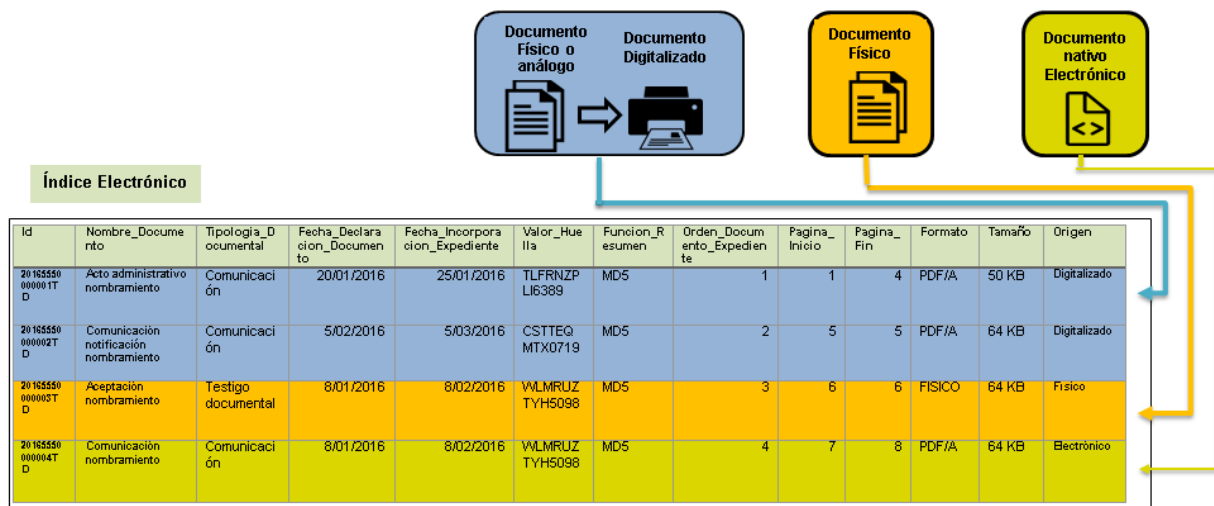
Documento Físico o análogo

Documento Digitalizado

Documento Físico

Documento nativo Electrónico

Índice Electrónico

| Id | Nombre_Documento | Tipologia_Documental | Fecha_Declaracion_Documento | Fecha_Incorporacion_Expediente | Valor_Huella | Funcion_Resumen | Orden_Documento_Expediente | Pagina_Inicio | Pagina_Fin | Formato | Tamaño | Origen |
|---|---|---|---|---|---|---|---|---|---|---|---|---|
| 20165550000001TD | Acto administrativo nombramiento | Comunicación | 20/01/2016 | 25/01/2016 | TLFRNZPLI6389 | MD5 | 1 | 1 | 4 | PDF/A | 50 KB | Digitalizado |
| 20165550000002TD | Comunicación notificación nombramiento | Comunicación | 5/02/2016 | 5/03/2016 | CSTTEQMTX0719 | MD5 | 2 | 5 | 5 | PDF/A | 64 KB | Digitalizado |
| 20165550000003TD | Aceptación nombramiento | Testigo documental | 8/01/2016 | 8/02/2016 | WLMRUZTYH5098 | MD5 | 3 | 6 | 6 | FISICO | 64 KB | Físico |
| 20165550000004TD | Comunicación nombramiento | Comunicación | 8/01/2016 | 8/02/2016 | WLMRUZTYH5098 | MD5 | 4 | 7 | 8 | PDF/A | 64 KB | Electrónico |